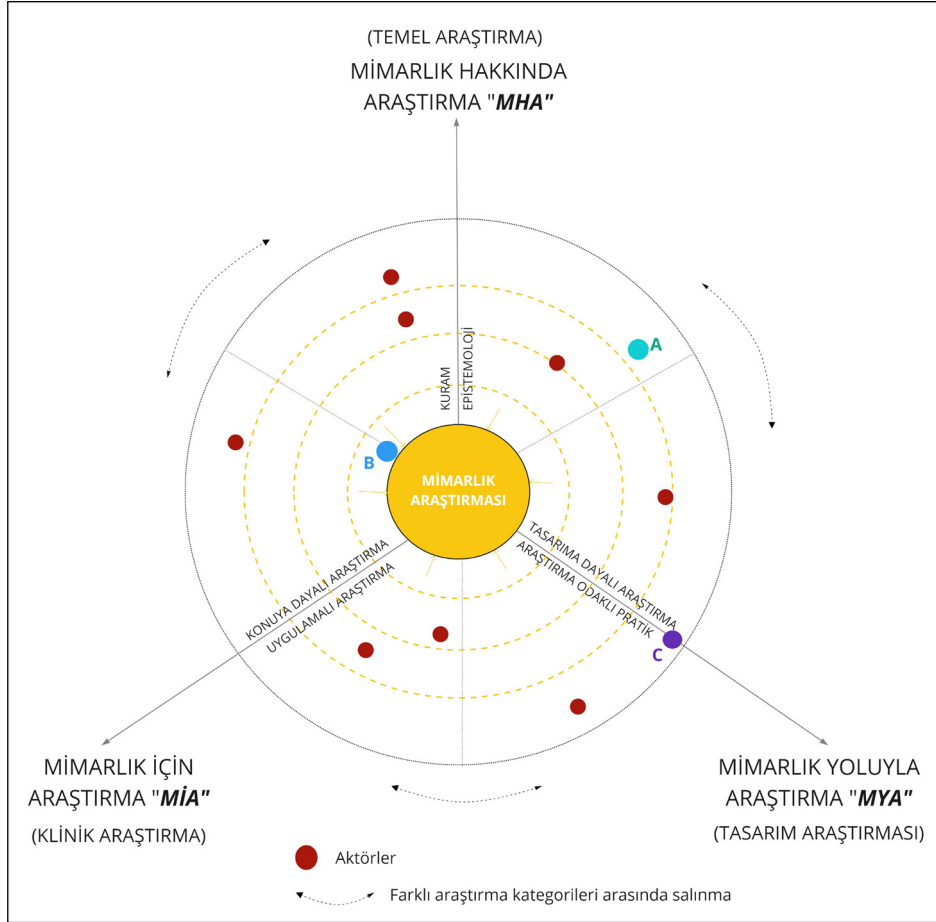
(TEMEL ARAŞTIRMA)
MİMARLIK HAKKINDA ARAŞTIRMA "*MHA*"

KURAM
EPİSTEMOLOJİ

A

B

MİMARLIK ARAŞTIRMASI

TASARIMA DAYALI ARAŞTIRMA
ARAŞTIRMA ODAKLI PRATİK

KONUYA DAYALI ARAŞTIRMA
UYGULAMALI ARAŞTIRMA

C

MİMARLIK İÇİN ARAŞTIRMA "*MİA*"
(KLİNİK ARAŞTIRMA)

MİMARLIK YOLUYLA ARAŞTIRMA "*MYA*"
(TASARIM ARAŞTIRMASI)

Aktörler

Farklı araştırma kategorileri arasında salınma